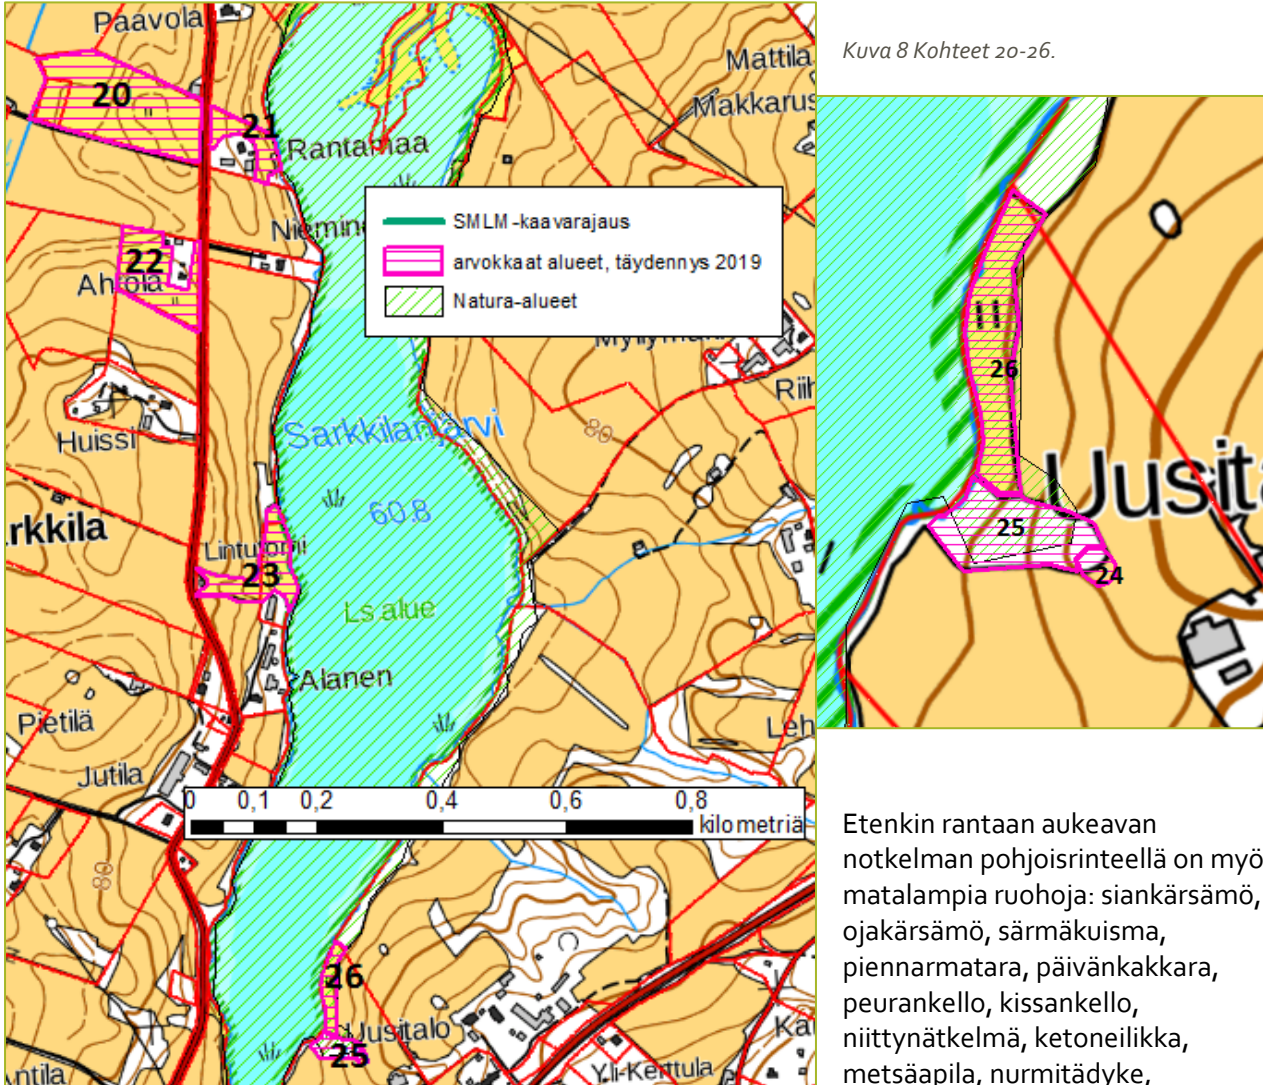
Paavola
20
21
Rantamaa
Nieminen
22
Ahtola
Huissi
rkkila
Sarkkilanjärvi
60.8
80
Lintula
23
Ls alue
Alanen
Pietilä
Jutila
80
26
Usitalo
25
Yli-Kerttula
Ka
ntila
Mattila
Makkarus
Myllymäki
Riih
Leh
SMLM-kaavarajaus
arvokkaat alueet, täydennys 2019
Natura-alueet
0 0,1 0,2 0,4 0,6 0,8 kilometriä

Kuva 8 Kohteet 20-26.

26
25
24
Usita

Etenkin rantaan aukeavan notkelman pohjoisrinteellä on myö matalampia ruohoja: siankärsämö, ojakärsämö, särmäkuisma, piennarmatara, päivänkakkara, peurankello, kissankello, niittynätkelmä, ketoneilikka, metsäapila, nurmitädyke,